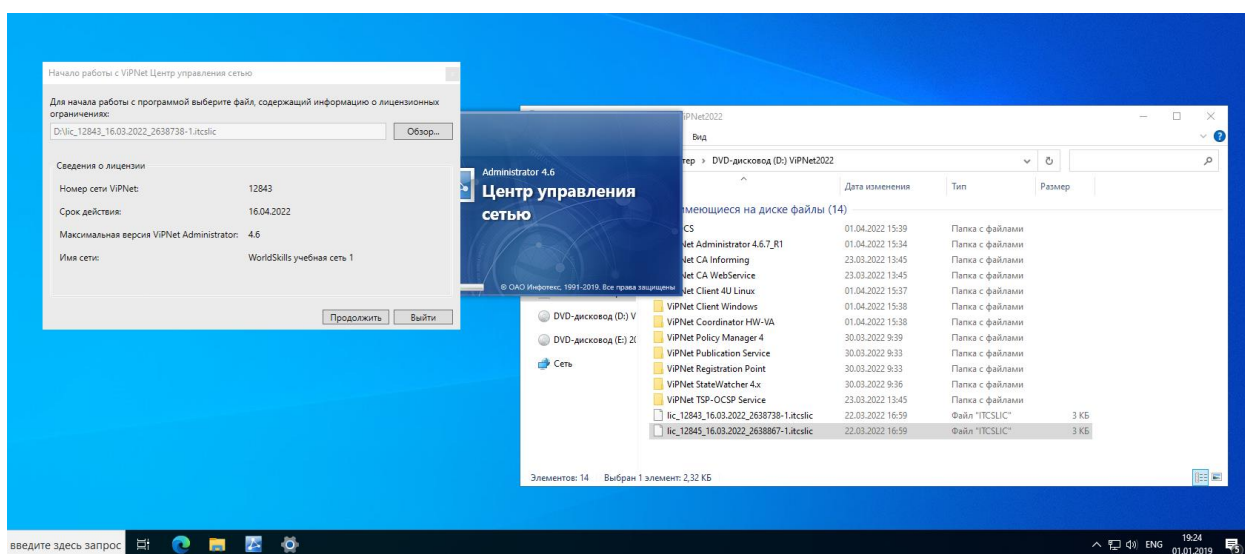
Начало работы с ViPNet Центр управления сетью

Для начала работы с программой выберите файл, содержащий информацию о лицензионных ограничениях:

D:\lic_12843_16.03.2022_2638738-1.itcslic

Обзор...

Сведения о лицензии

Номер сети ViPNet: 12843

Срок действия: 16.04.2022

Максимальная версия ViPNet Administrator: 4.6

Имя сети: WorldSkills учебная сеть 1

Продолжить

Выйти

Administrator 4.6

Центр управления сетью

© ОАО Инфотекс, 1991-2019. Все права защищены

ViPNet2022

Вид

тер › DVD-дисковод (D:) ViPNet2022

Дата изменения | Тип | Размер

меющиеся на диске файлы (14)

| Имя | Дата изменения | Тип | Размер |
|---|---|---|---|
| CS | 01.04.2022 15:39 | Папка с файлами | |
| Net Administrator 4.6.7_R1 | 01.04.2022 15:34 | Папка с файлами | |
| Net CA Informing | 23.03.2022 13:45 | Папка с файлами | |
| Net CA WebService | 23.03.2022 13:45 | Папка с файлами | |
| Net Client 4U Linux | 01.04.2022 15:37 | Папка с файлами | |
| ViPNet Client Windows | 01.04.2022 15:38 | Папка с файлами | |
| ViPNet Coordinator HW-VA | 01.04.2022 15:38 | Папка с файлами | |
| ViPNet Policy Manager 4 | 30.03.2022 9:39 | Папка с файлами | |
| ViPNet Publication Service | 30.03.2022 9:33 | Папка с файлами | |
| ViPNet Registration Point | 30.03.2022 9:33 | Папка с файлами | |
| ViPNet StateWatcher 4.x | 30.03.2022 9:36 | Папка с файлами | |
| ViPNet TSP-OCSP Service | 23.03.2022 13:45 | Папка с файлами | |
| lic_12843_16.03.2022_2638738-1.itcslic | 22.03.2022 16:59 | Файл "ITCSLIC" | 3 КБ |
| lic_12845_16.03.2022_2638867-1.itcslic | 22.03.2022 16:59 | Файл "ITCSLIC" | 3 КБ |

DVD-дисковод (D:) V

DVD-дисковод (E:) 2(

Сеть

Элементов: 14 Выбран 1 элемент: 2,32 КБ

введите здесь запрос

ENG 19:24 01.01.2019